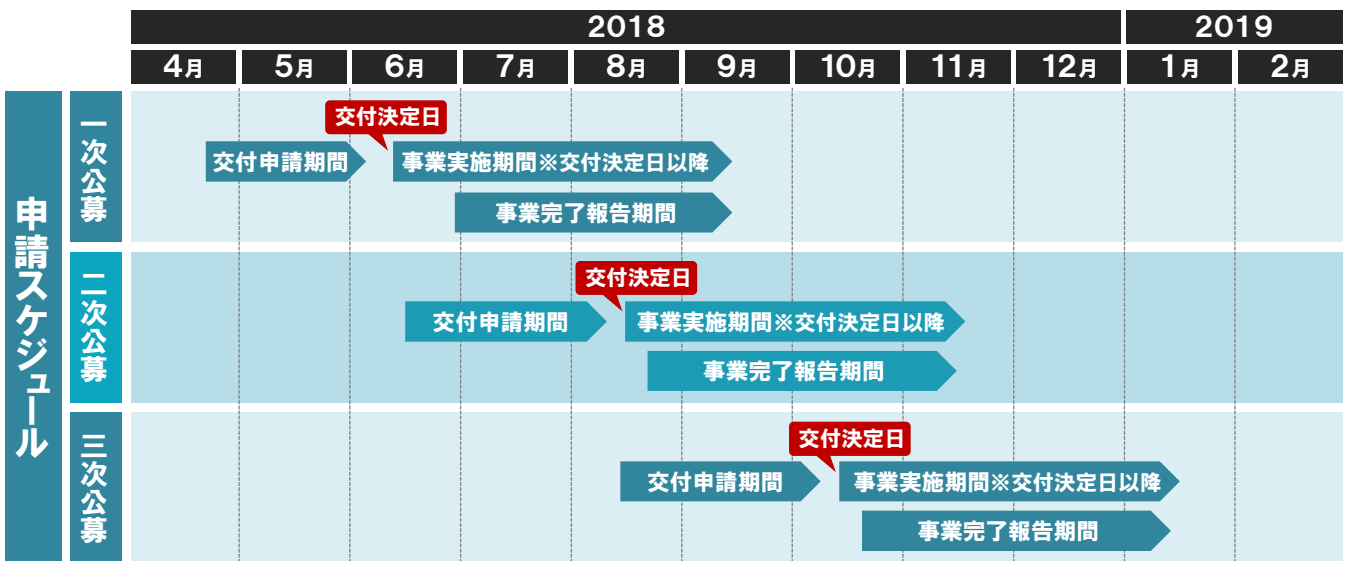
| | | 2018 | | | | | | | | | 2019 | |
|---|---|---|---|---|---|---|---|---|---|---|---|---|
| | | 4月 | 5月 | 6月 | 7月 | 8月 | 9月 | 10月 | 11月 | 12月 | 1月 | 2月 |

申請スケジュール

一次公募
交付決定日
交付申請期間
事業実施期間※交付決定日以降
事業完了報告期間

二次公募
交付決定日
交付申請期間
事業実施期間※交付決定日以降
事業完了報告期間

三次公募
交付決定日
交付申請期間
事業実施期間※交付決定日以降
事業完了報告期間